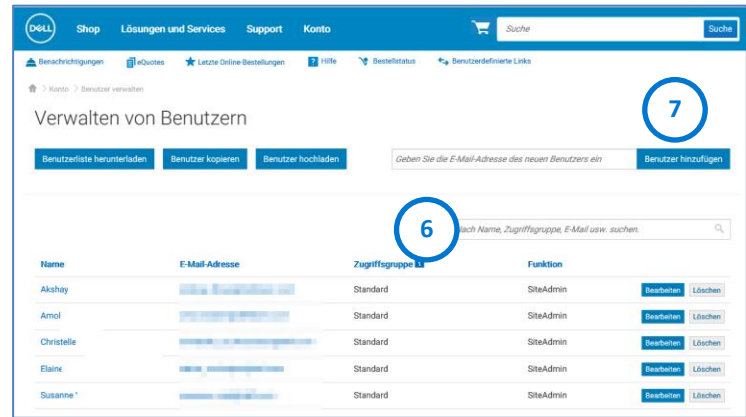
DELL Shop Lösungen und Services Support Konto

Suche Suche

Benachrichtigungen eQuotes Letzte Online-Bestellungen Hilfe Bestellstatus Benutzerdefinierte Links

Konto > Benutzer verwalten

Verwalten von Benutzern

7

Benutzerliste herunterladen Benutzer kopieren Benutzer hochladen

Geben Sie die E-Mail-Adresse des neuen Benutzers ein Benutzer hinzufügen

6

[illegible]ach Name, Zugriffsgruppe, E-Mail usw. suchen.

| Name | E-Mail-Adresse | Zugriffsgruppe | Funktion | |
|---|---|---|---|---|
| Akshay | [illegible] | Standard | SiteAdmin | Bearbeiten Löschen |
| Amol | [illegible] | Standard | SiteAdmin | Bearbeiten Löschen |
| Christelle | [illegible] | Standard | SiteAdmin | Bearbeiten Löschen |
| Elaine | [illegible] | Standard | SiteAdmin | Bearbeiten Löschen |
| Susanne | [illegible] | Standard | SiteAdmin | Bearbeiten Löschen |